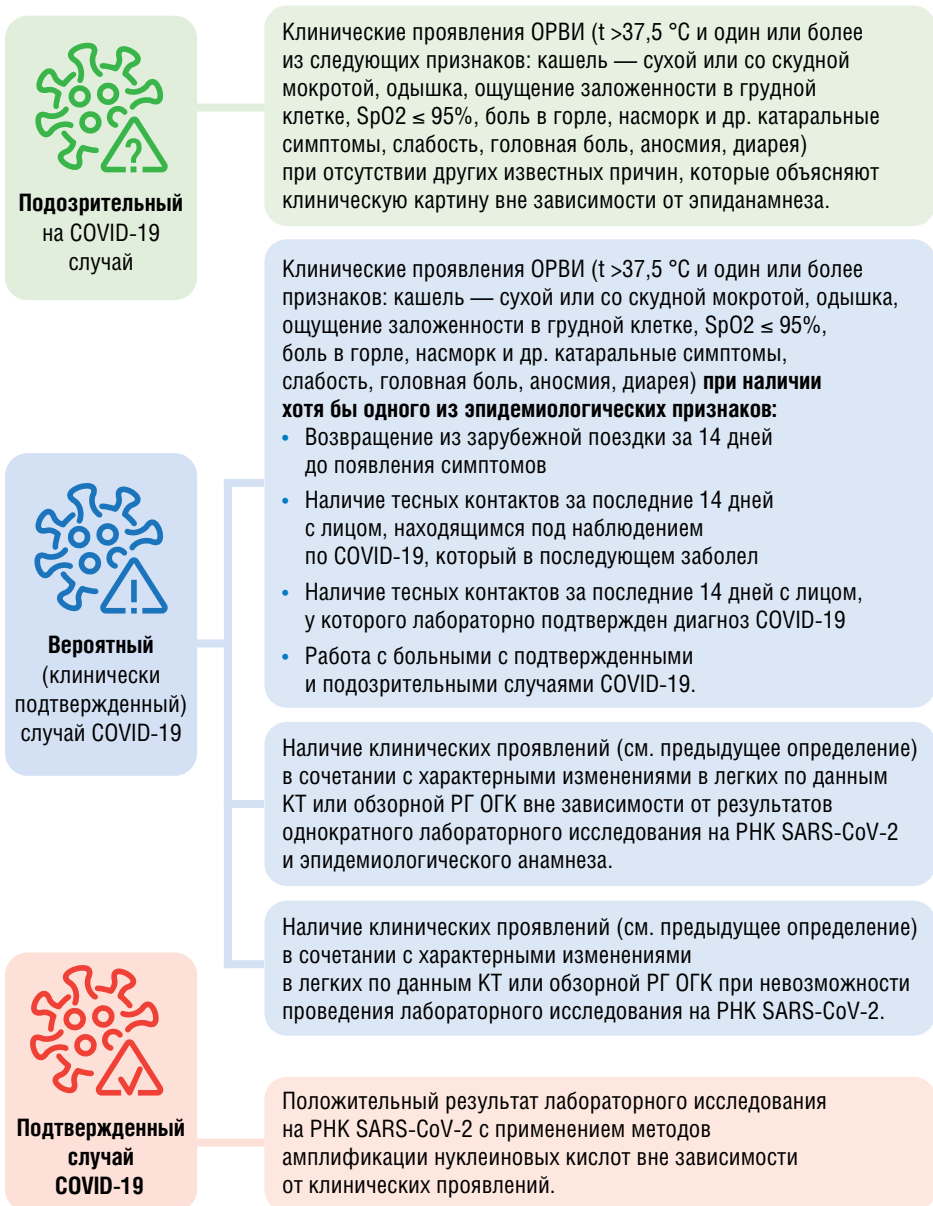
**Подозрительный** на COVID-19 случай

Клинические проявления ОРВИ (t >37,5 °C и один или более из следующих признаков: кашель — сухой или со скудной мокротой, одышка, ощущение заложенности в грудной клетке, SpO2 ≤ 95%, боль в горле, насморк и др. катаральные симптомы, слабость, головная боль, аносмия, диарея) при отсутствии других известных причин, которые объясняют клиническую картину вне зависимости от эпиданамнеза.

**Вероятный** (клинически подтвержденный) случай COVID-19

Клинические проявления ОРВИ (t >37,5 °C и один или более признаков: кашель — сухой или со скудной мокротой, одышка, ощущение заложенности в грудной клетке, SpO2 ≤ 95%, боль в горле, насморк и др. катаральные симптомы, слабость, головная боль, аносмия, диарея) **при наличии хотя бы одного из эпидемиологических признаков:**
- Возвращение из зарубежной поездки за 14 дней до появления симптомов
- Наличие тесных контактов за последние 14 дней с лицом, находящимся под наблюдением по COVID-19, который в последующем заболел
- Наличие тесных контактов за последние 14 дней с лицом, у которого лабораторно подтвержден диагноз COVID-19
- Работа с больными с подтвержденными и подозрительными случаями COVID-19.

Наличие клинических проявлений (см. предыдущее определение) в сочетании с характерными изменениями в легких по данным КТ или обзорной РГ ОГК вне зависимости от результатов однократного лабораторного исследования на РНК SARS-CoV-2 и эпидемиологического анамнеза.

Наличие клинических проявлений (см. предыдущее определение) в сочетании с характерными изменениями в легких по данным КТ или обзорной РГ ОГК при невозможности проведения лабораторного исследования на РНК SARS-CoV-2.

**Подтвержденный случай COVID-19**

Положительный результат лабораторного исследования на РНК SARS-CoV-2 с применением методов амплификации нуклеиновых кислот вне зависимости от клинических проявлений.